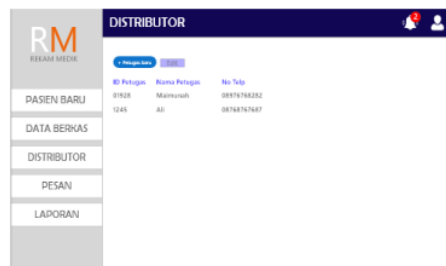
RM
REKAM MEDIK

PASIEN BARU
DATA BERKAS
DISTRIBUTOR
PESAN
LAPORAN

DISTRIBUTOR

2

+ Petugas Baru
Edit

| ID Petugas | Nama Petugas | No Telp |
|---|---|---|
| 01928 | Maimunah | 08976768282 |
| 1245 | Ali | 08768767687 |